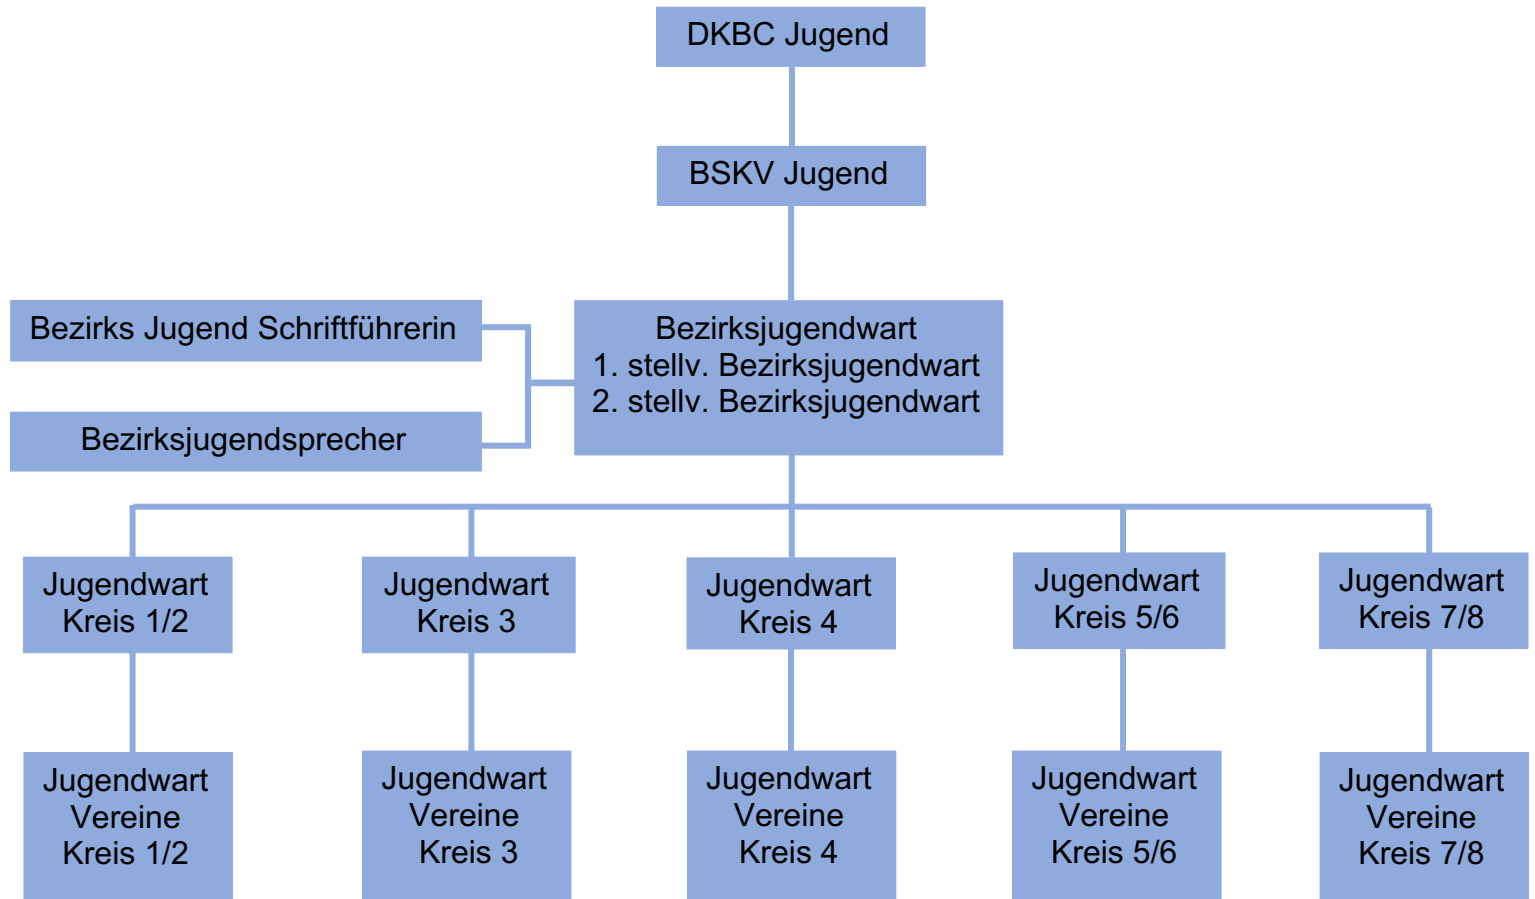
DKBC Jugend

BSKV Jugend

Bezirks Jugend Schriftführerin

Bezirksjugendsprecher

Bezirksjugendwart
1. stellv. Bezirksjugendwart
2. stellv. Bezirksjugendwart

Jugendwart Kreis 1/2

Jugendwart Kreis 3

Jugendwart Kreis 4

Jugendwart Kreis 5/6

Jugendwart Kreis 7/8

Jugendwart Vereine Kreis 1/2

Jugendwart Vereine Kreis 3

Jugendwart Vereine Kreis 4

Jugendwart Vereine Kreis 5/6

Jugendwart Vereine Kreis 7/8